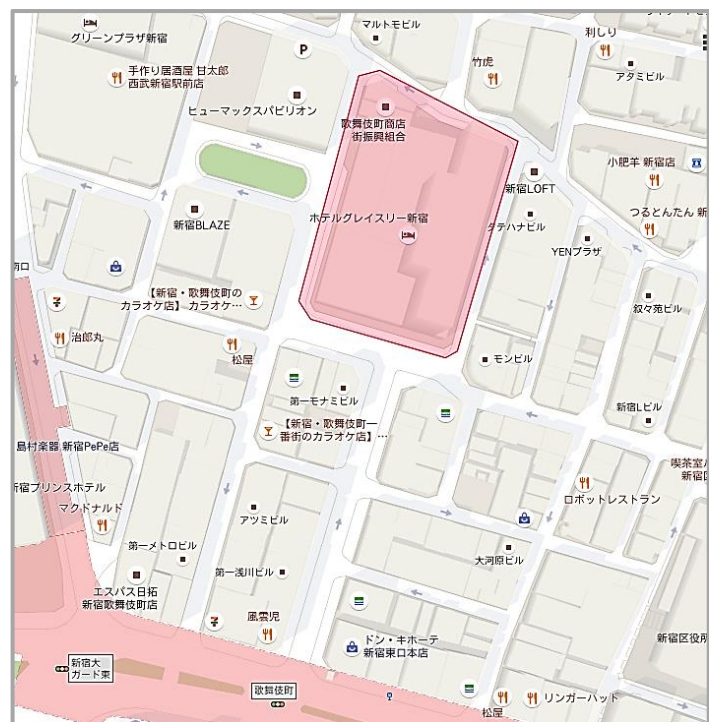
グリーンプラザ新宿
マルトモビル
利しり
竹虎
手作り居酒屋 甘太郎 西武新宿駅前店
アタミビル
ヒューマックスパビリオン
歌舞伎町商店街振興組合
小肥羊 新宿店
新宿LOFT
つるとんたん 新
新宿BLAZE
ホテルグレイスリー新宿
タテハナビル
YENプラザ
西口
【新宿・歌舞伎町のカラオケ店】カラオケ…
叙々苑ビル
治郎丸
松屋
モンビル
第一モナミビル
【新宿・歌舞伎町一番街のカラオケ店】…
新宿Lビル
島村楽器 新宿PePe店
喫茶室ル 新宿日
新宿プリンスホテル
ロボットレストラン
マクドナルド
アツミビル
第一メトロビル
大河原ビル
第一浅川ビル
エスパス日拓 新宿歌舞伎町店
風雲児
ドン・キホーテ 新宿東口本店
新宿区役所
新宿大ガード東
歌舞伎町
リンガーハット
松屋